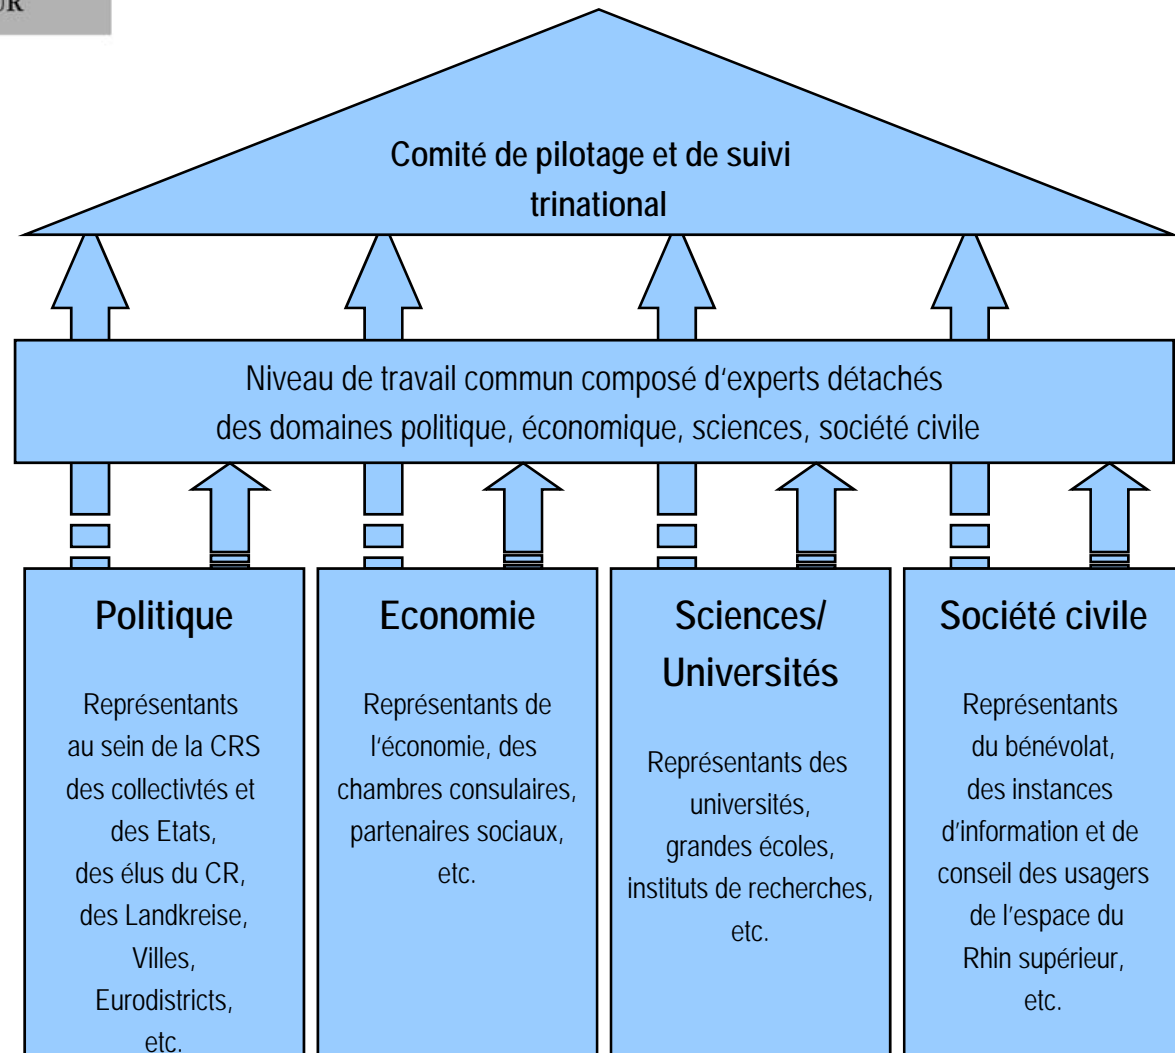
UR

Comité de pilotage et de suivi trinational

Niveau de travail commun composé d'experts détachés des domaines politique, économique, sciences, société civile

Politique

Représentants au sein de la CRS des collectivtés et des Etats, des élus du CR, des Landkreise, Villes, Eurodistricts, etc.

Economie

Représentants de l'économie, des chambres consulaires, partenaires sociaux, etc.

Sciences/ Universités

Représentants des universités, grandes écoles, instituts de recherches, etc.

Société civile

Représentants du bénévolat, des instances d'information et de conseil des usagers de l'espace du Rhin supérieur, etc.